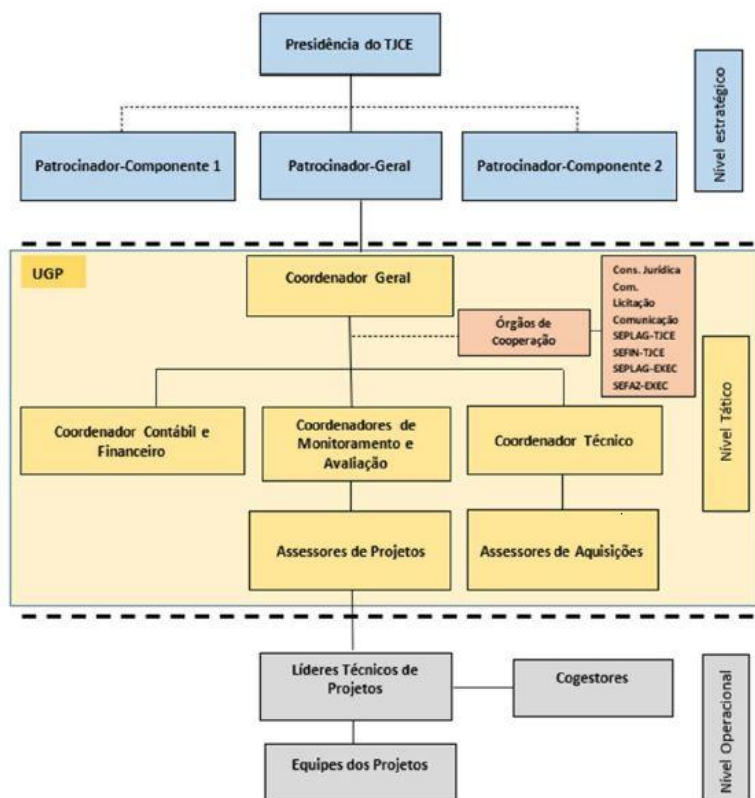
Presidência do TJCE

Nível estratégico

Patrocinador-Componente 1

Patrocinador-Geral

Patrocinador-Componente 2

UGP

Coordenador Geral

Cons. Jurídica
Com.
Licitação
Comunicação
SEPLAG-TJCE
SEFIN-TJCE
SEPLAG-EXEC
SEFAZ-EXEC

Órgãos de Cooperação

Nível Tático

Coordenador Contábil e Financeiro

Coordenadores de Monitoramento e Avaliação

Coordenador Técnico

Assessores de Projetos

Assessores de Aquisições

Líderes Técnicos de Projetos

Cogestores

Nível Operacional

Equipes dos Projetos